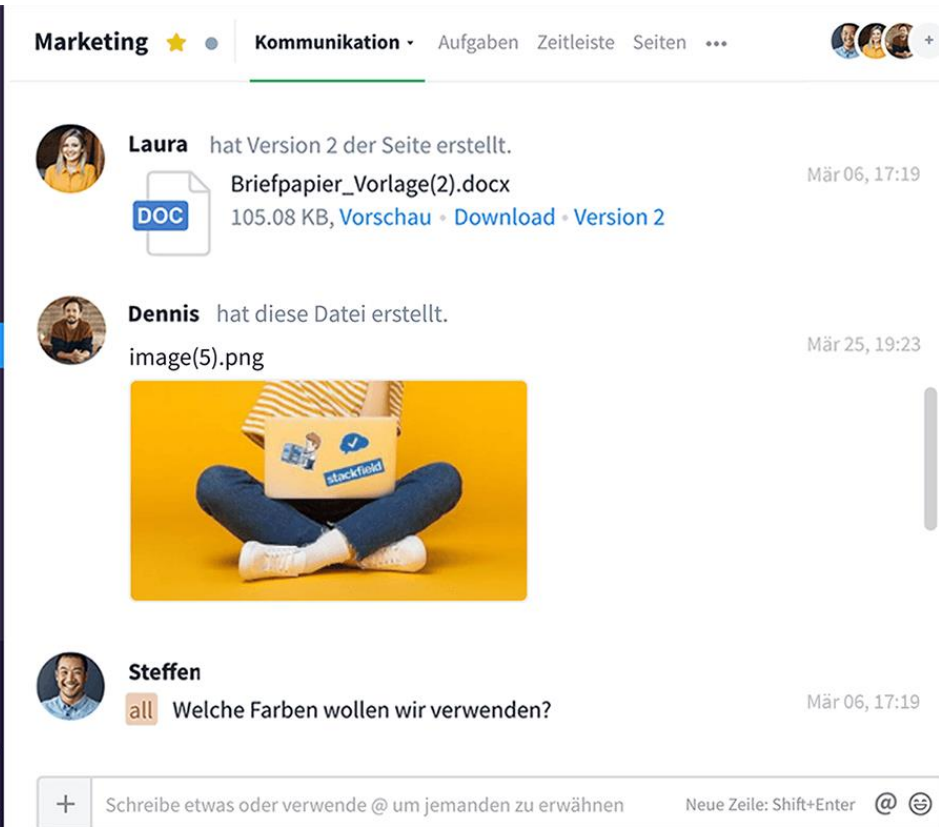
Marketing Kommunikation Aufgaben Zeitleiste Seiten ••• +

Laura hat Version 2 der Seite erstellt.
DOC
Briefpapier_Vorlage(2).docx
105.08 KB, Vorschau • Download • Version 2
Mär 06, 17:19

Dennis hat diese Datei erstellt.
image(5).png
Mär 25, 19:23
stackfield

Steffen
all Welche Farben wollen wir verwenden?
Mär 06, 17:19

+ Schreibe etwas oder verwende @ um jemanden zu erwähnen Neue Zeile: Shift+Enter @